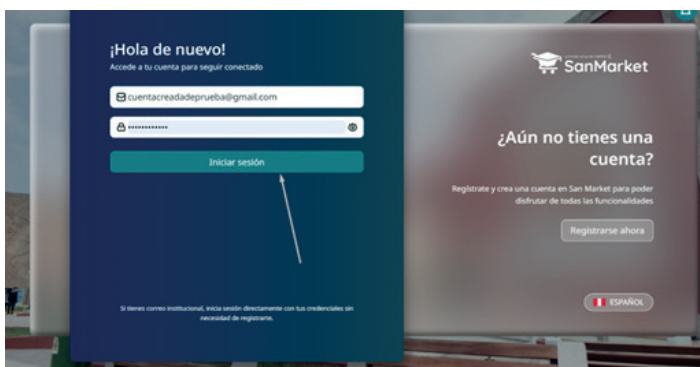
¡Hola de nuevo!
Accede a tu cuenta para seguir conectado

cuentacreadadeprueba@gmail.com

••••••••••••••

Iniciar sesión

Si tienes correo institucional, inicia sesión directamente con tus credenciales sin necesidad de registrarte.

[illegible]
SanMarket

¿Aún no tienes una cuenta?

Regístrate y crea una cuenta en San Market para poder disfrutar de todas las funcionalidades

Registrarse ahora

ESPAÑOL